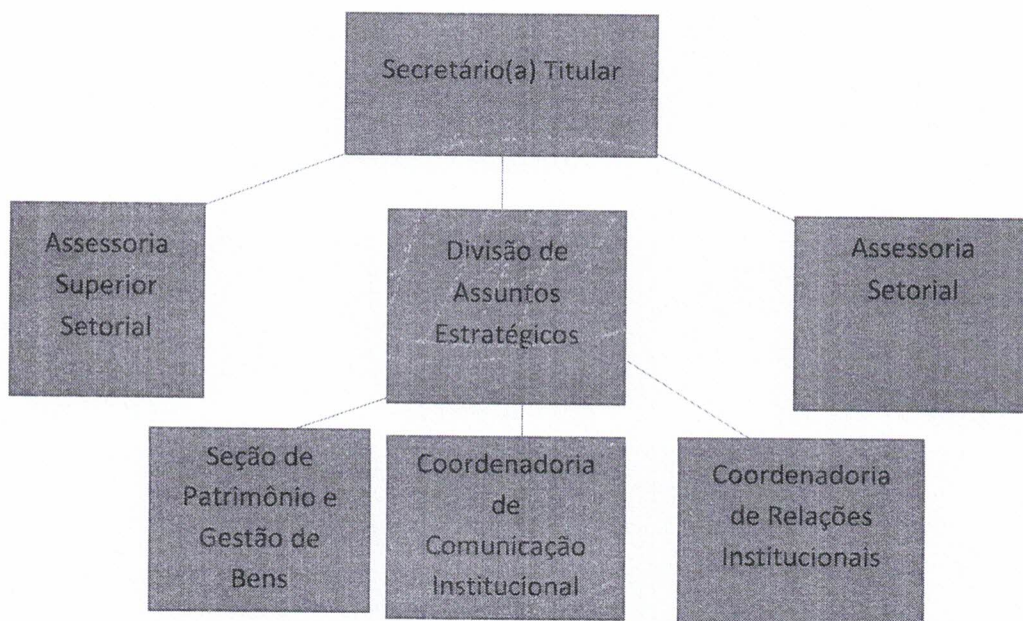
Secretário(a) Titular

Assessoria Superior Setorial

Divisão de Assuntos Estratégicos

Assessoria Setorial

Seção de Patrimônio e Gestão de Bens

Coordenadoria de Comunicação Institucional

Coordenadoria de Relações Institucionais